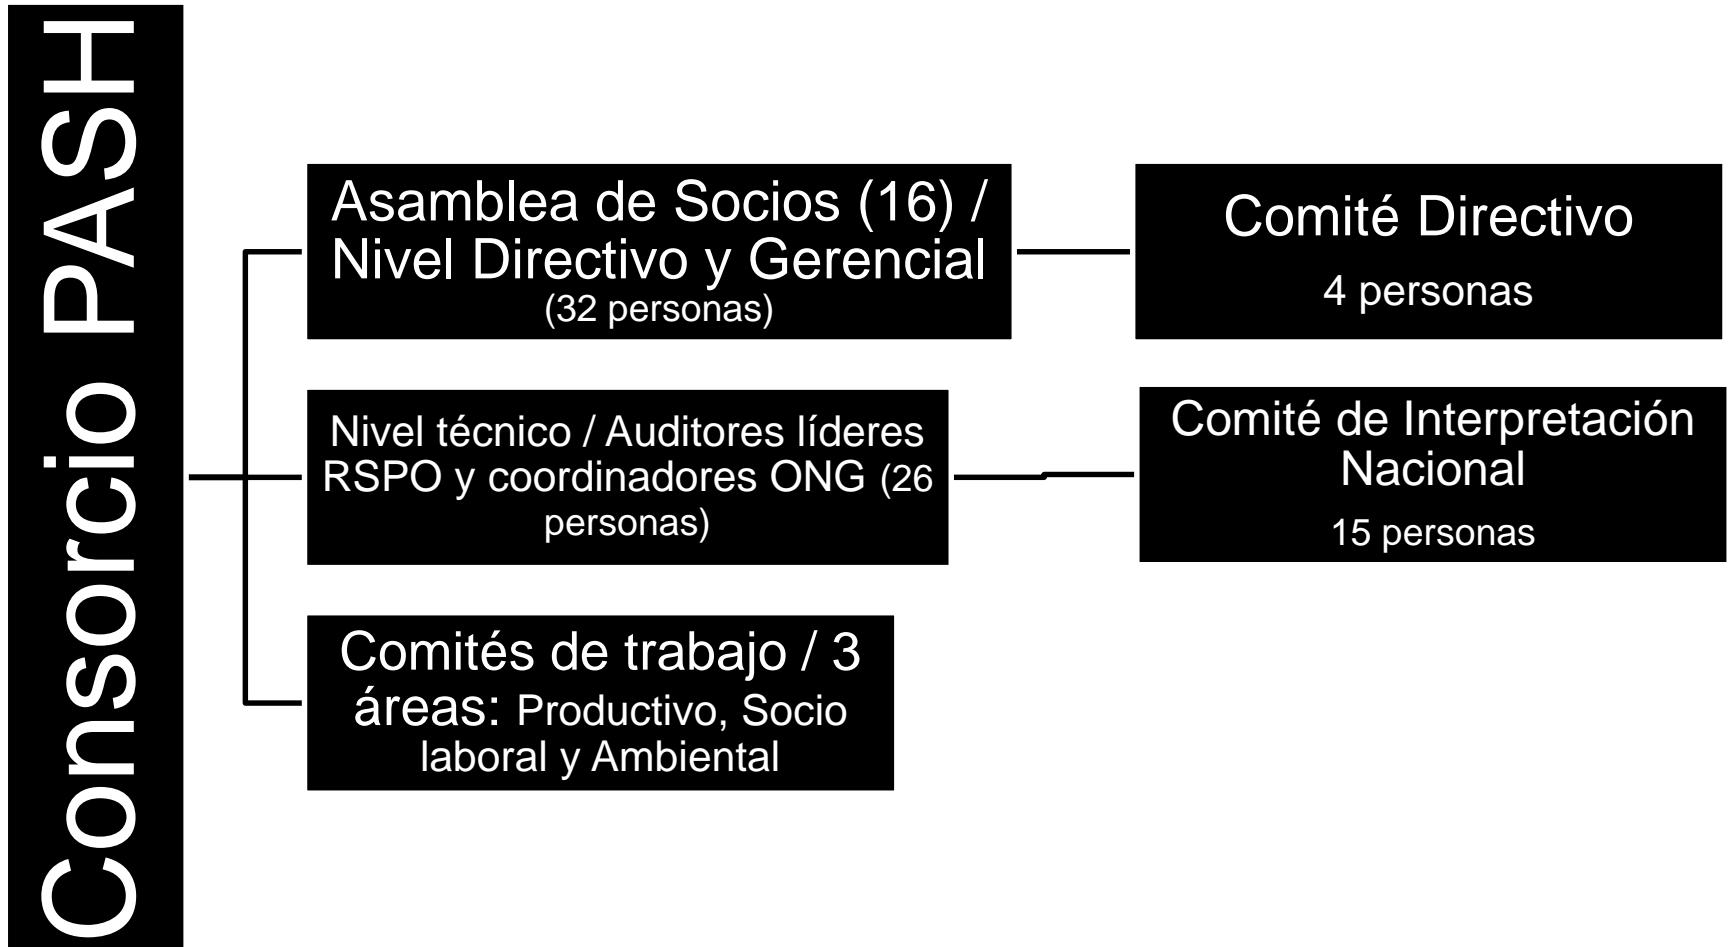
Consorcio PASH

Asamblea de Socios (16) / Nivel Directivo y Gerencial (32 personas)

Comité Directivo
4 personas

Nivel técnico / Auditores líderes RSPO y coordinadores ONG (26 personas)

Comité de Interpretación Nacional
15 personas

Comités de trabajo / 3 áreas: Productivo, Socio laboral y Ambiental